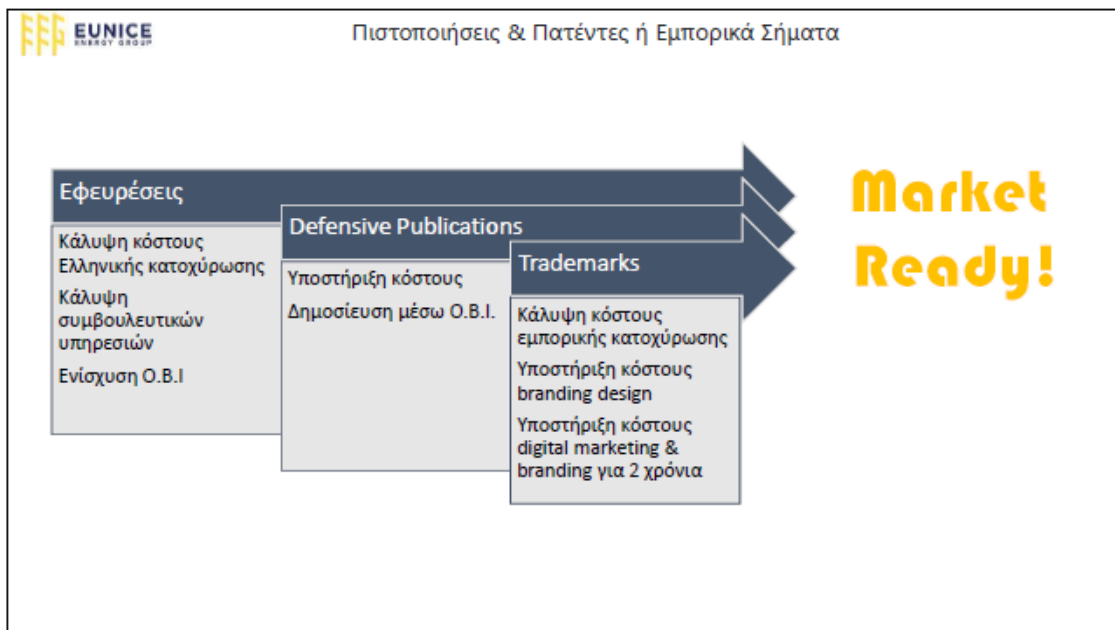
EUNICE
ENERGY GROUP

Πιστοποιήσεις & Πατέντες ή Εμπορικά Σήματα

Εφευρέσεις

Κάλυψη κόστους Ελληνικής κατοχύρωσης

Κάλυψη συμβουλευτικών υπηρεσιών

Ενίσχυση Ο.Β.Ι

Defensive Publications

Υποστήριξη κόστους

Δημοσίευση μέσω Ο.Β.Ι.

Trademarks

Κάλυψη κόστους εμπορικής κατοχύρωσης

Υποστήριξη κόστους branding design

Υποστήριξη κόστους digital marketing & branding για 2 χρόνια

Market Ready!